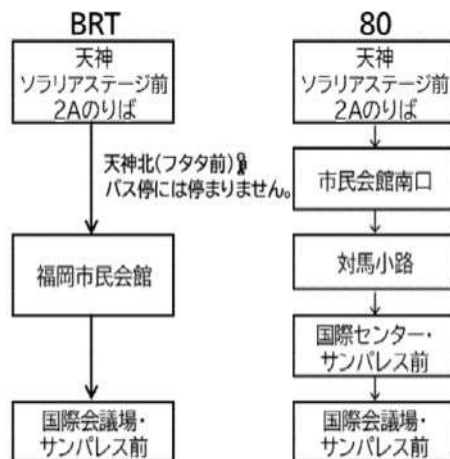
BRT

天神
ソラリアステージ前
2Aのりば

天神北(フタタ前)
バス停には停まりません。

福岡市民会館

国際会議場・
サンパレス前

80

天神
ソラリアステージ前
2Aのりば

市民会館南口

対馬小路

国際センター・
サンパレス前

国際会議場・
サンパレス前